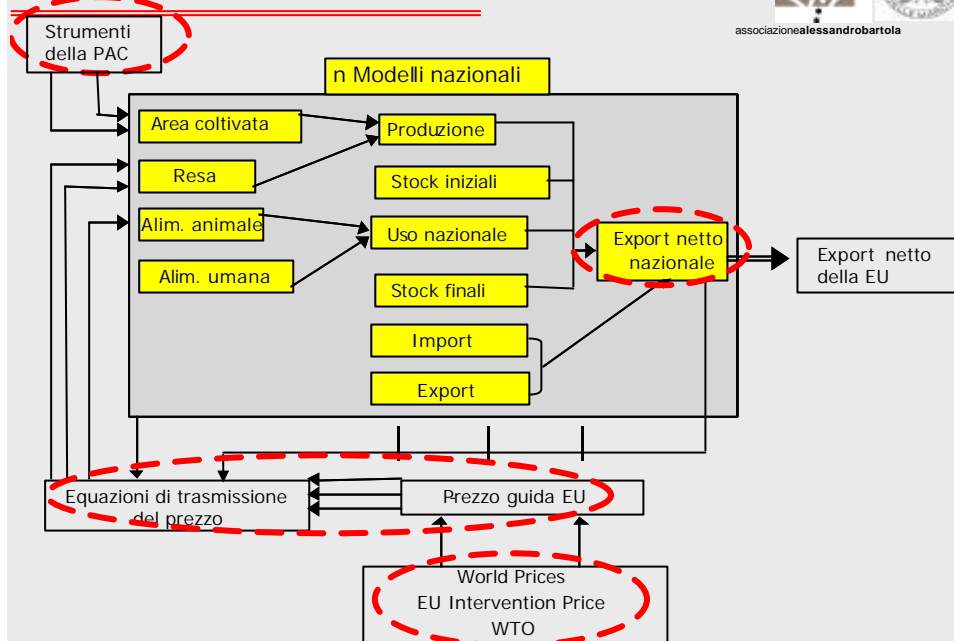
associazionealessandrobartola

Strumenti della PAC

n Modelli nazionali

Area coltivata

Resa

Alim. animale

Alim. umana

Produzione

Stock iniziali

Uso nazionale

Stock finali

Import

Export

Export netto nazionale

Export netto della EU

Equazioni di trasmissione del prezzo

Prezzo guida EU

World Prices
EU Intervention Price
WTO